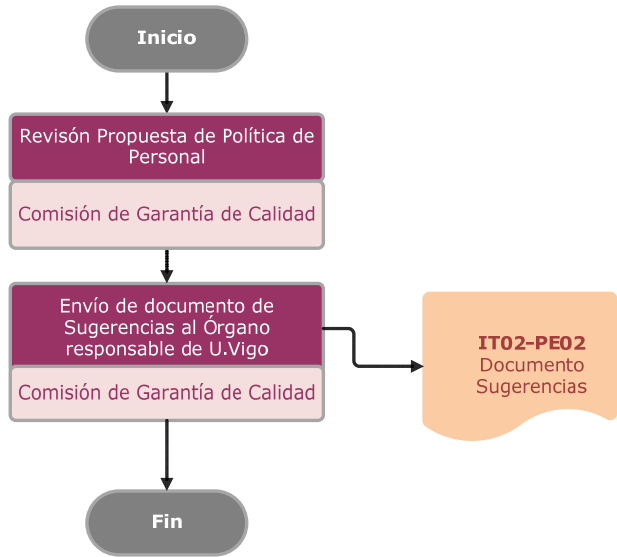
Inicio

Revisón Propuesta de Política de Personal

Comisión de Garantía de Calidad

Envío de documento de Sugerencias al Órgano responsable de U.Vigo

Comisión de Garantía de Calidad

IT02-PE02
Documento Sugerencias

Fin